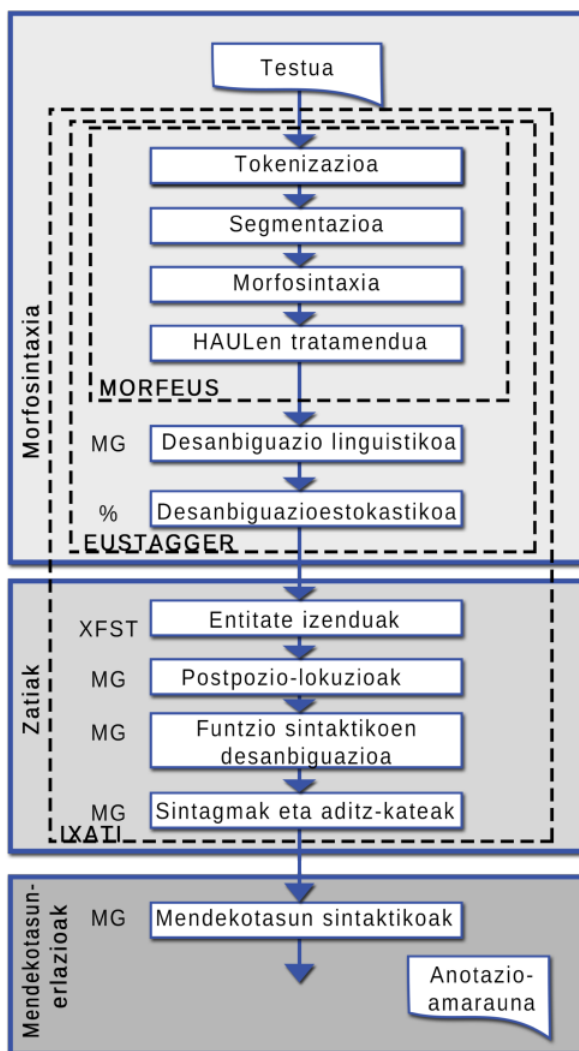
Testua

Morfosintaxia

Tokenizazioa

Segmentazioa

Morfosintaxia

HAULen tratamendua

MORFEUS

MG Desanbiguazio linguistikoa

% Desanbiguazioestokastikoa

EUSTAGGER

Zatiak

XFST Entitate izenduak

MG Postpozio-lokuzioak

MG Funtzio sintaktikoen desanbiguazioa

MG Sintagmak eta aditz-kateak

IXATI

Mendekotasun-erlazioak

MG Mendekotasun sintaktikoak

Anotazio-amarauna